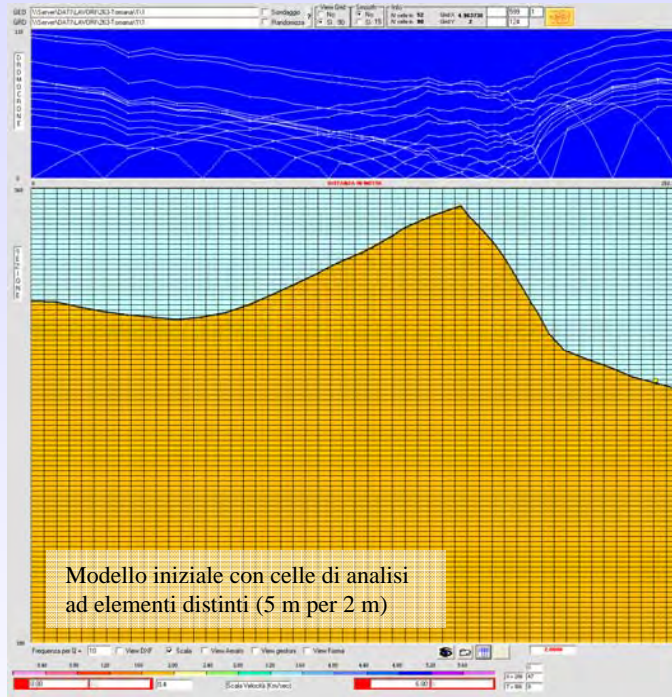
GED \\Server\DATI\LAVORI\263-Tornana\Y1\
GRD \\Server\DATI\LAVORI\263-Tornana\Y1\
Sondaggio
Randomizza
View Grid
No
Si
Smooth
No
Si
Info
N celle x: 52
N celle y: 98
Unit X: 4.963730
Unit Y: 2
500
124

D
R
O
M
O
C
R
O
N
E

DISTANZA IN METRI

S
E
Z
I
O
N
E

Modello iniziale con celle di analisi ad elementi distinti (5 m per 2 m)

Frequenza per tt = 10
View Eh/F
Scala
View Analisi
View geofoni
View Forme
Scala Velocità (Km/sec)
0.00
0.4
6.00